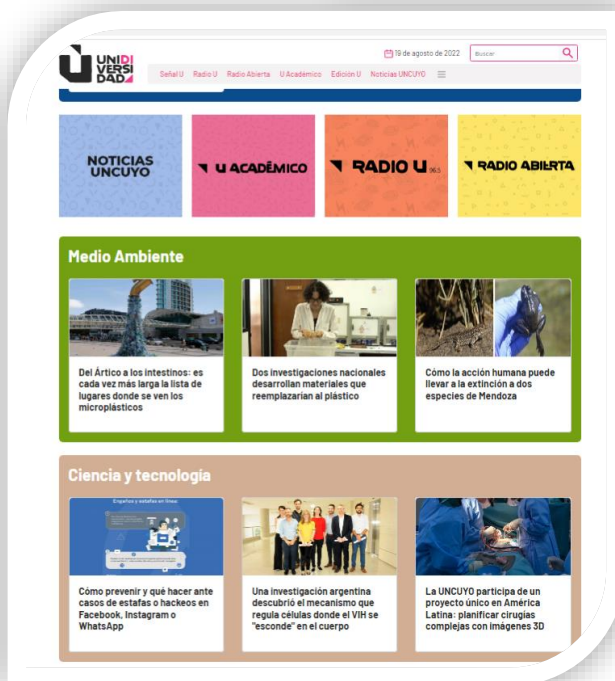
UNIDIVERSIDAD

19 de agosto de 2022 Buscar

Señal U Radio U Radio Abierta U Académico Edición U Noticias UNCUYO

NOTICIAS UNCUYO

U ACADÉMICO

RADIO U 96.5

RADIO ABIERTA

Medio Ambiente

Del Ártico a los intestinos: es cada vez más larga la lista de lugares donde se ven los microplásticos

Dos investigaciones nacionales desarrollan materiales que reemplazarían al plástico

Cómo la acción humana puede llevar a la extinción a dos especies de Mendoza

Ciencia y tecnología

Engaños y estafas en línea

Cómo prevenir y qué hacer ante casos de estafas o hackeos en Facebook, Instagram o WhatsApp

Una investigación argentina descubrió el mecanismo que regula células donde el VIH se "esconde" en el cuerpo

La UNCUYO participa de un proyecto único en América Latina: planificar cirugías complejas con imágenes 3D